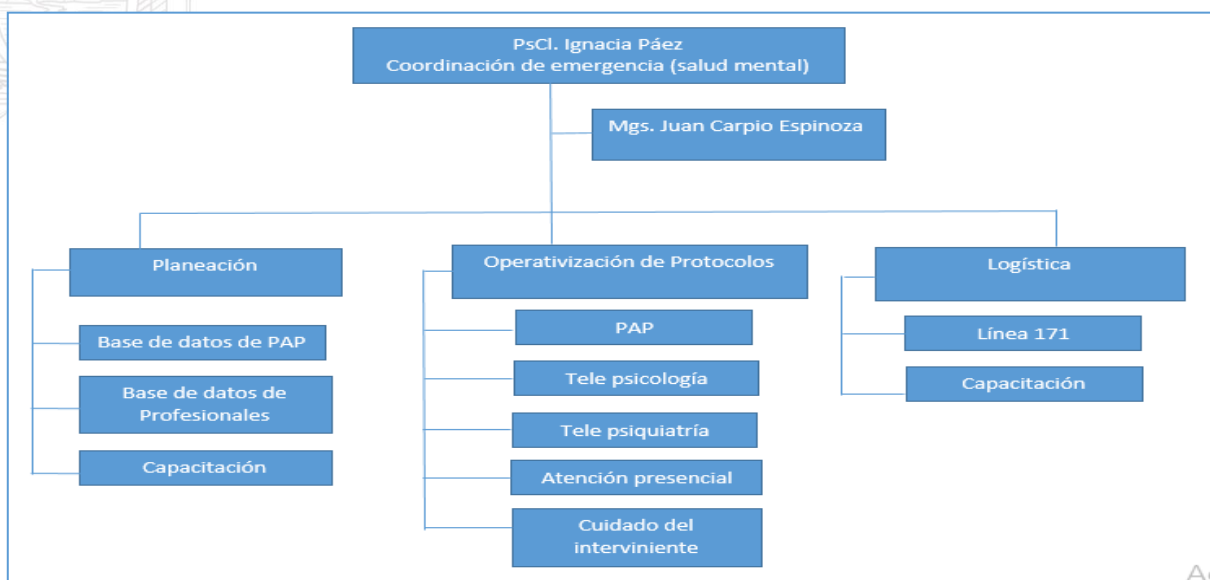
PsCl. Ignacia Páez
Coordinación de emergencia (salud mental)

Mgs. Juan Carpio Espinoza

Planeación

Base de datos de PAP

Base de datos de Profesionales

Capacitación

Operativización de Protocolos

PAP

Tele psicología

Tele psiquiatría

Atención presencial

Cuidado del interviniente

Logística

Línea 171

Capacitación

A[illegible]